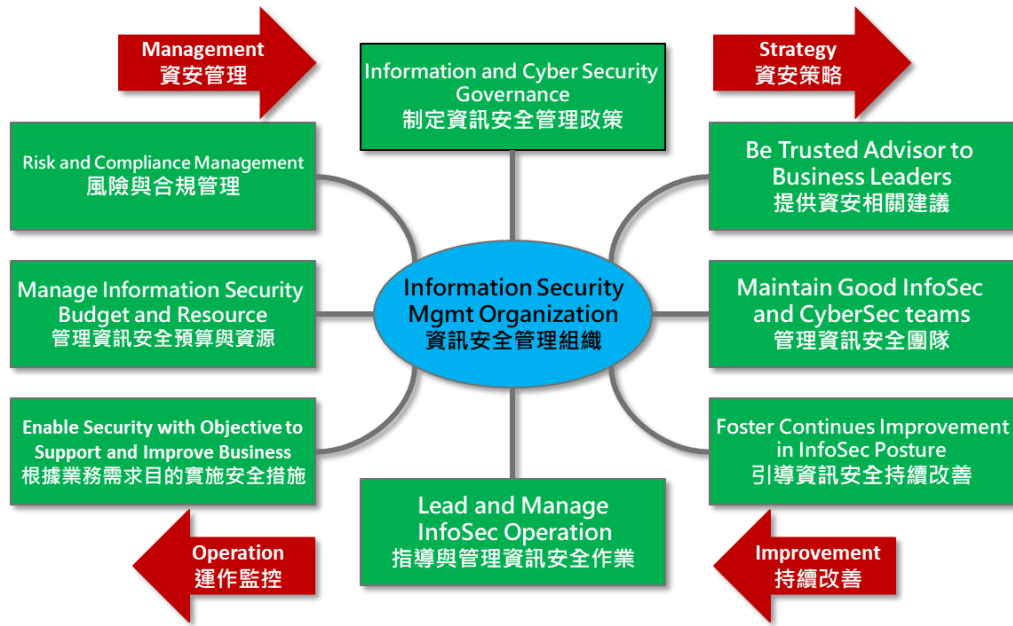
Management
資安管理

Information and Cyber Security Governance
制定資訊安全管理政策

Strategy
資安策略

Risk and Compliance Management
風險與合規管理

Be Trusted Advisor to Business Leaders
提供資安相關建議

Manage Information Security Budget and Resource
管理資訊安全預算與資源

Information Security Mgmt Organization
資訊安全管理組織

Maintain Good InfoSec and CyberSec teams
管理資訊安全團隊

Enable Security with Objective to Support and Improve Business
根據業務需求目的實施安全措施

Foster Continues Improvement in InfoSec Posture
引導資訊安全持續改善

Lead and Manage InfoSec Operation
指導與管理資訊安全作業

Operation
運作監控

Improvement
持續改善